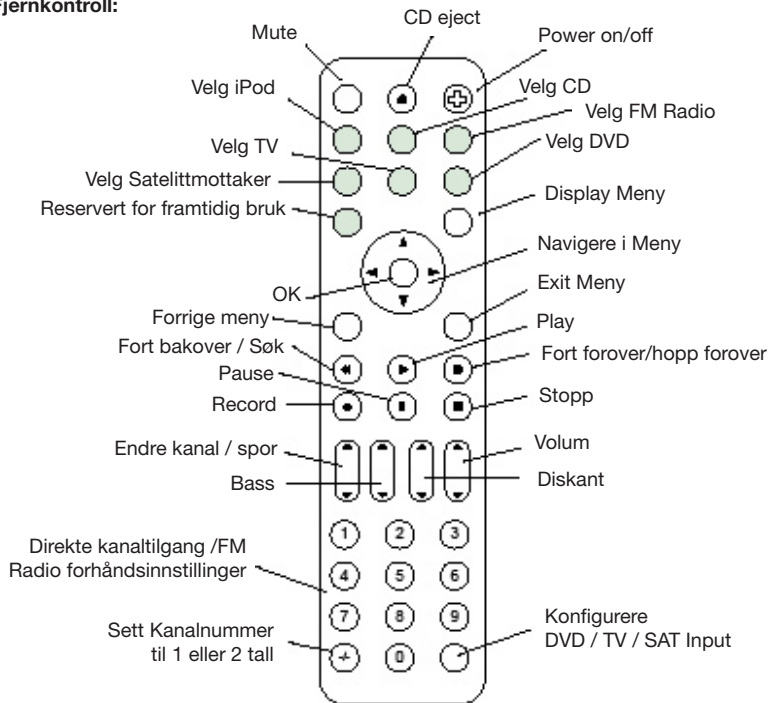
rjernkontroll:

CD eject
Mute
Power on/off
Velg iPod
Velg CD
Velg FM Radio
Velg TV
Velg DVD
Velg Satelittmottaker
Display Meny
Reservert for framtidig bruk
Navigere i Meny
OK
Exit Meny
Forrige meny
Play
Fort bakover / Søk
Fort forover/hopp forover
Pause
Record
Stopp
Endre kanal / spor
Volum
Bass
Diskant
Direkte kanaltilgang /FM Radio forhåndsinnstillinger
1 2 3
4 5 6
7 8 9
Sett Kanalnummer til 1 eller 2 tall
-/-- 0
Konfigurere DVD / TV / SAT Input